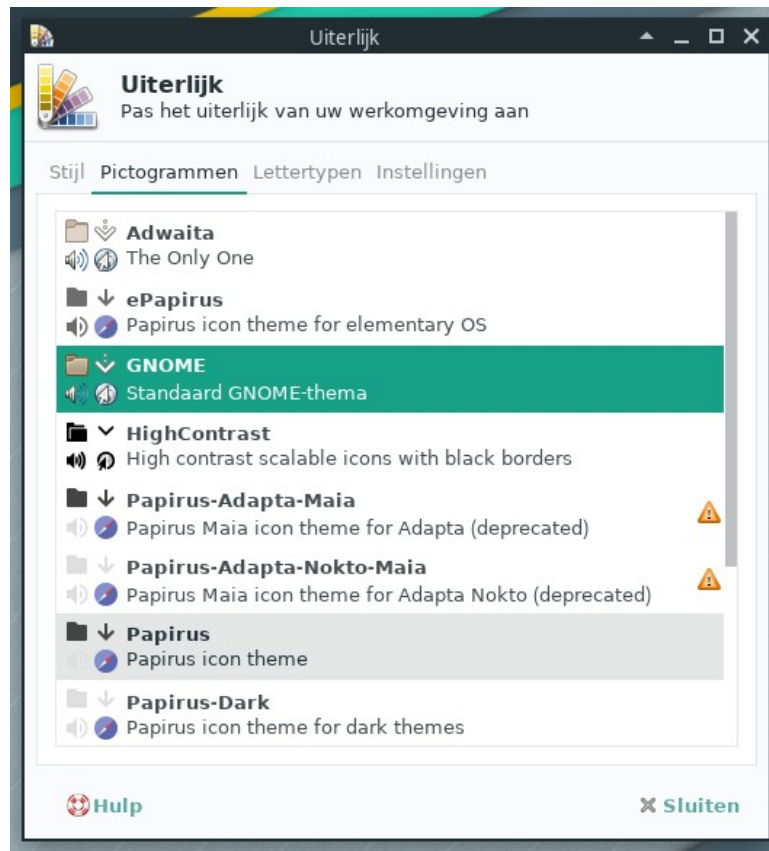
Uiterlijk

Uiterlijk
Pas het uiterlijk van uw werkomgeving aan

Stijl Pictogrammen Lettertypen Instellingen

Adwaita
The Only One

ePapirus
Papirus icon theme for elementary OS

GNOME
Standaard GNOME-thema

HighContrast
High contrast scalable icons with black borders

Papirus-Adapta-Maia
Papirus Maia icon theme for Adapta (deprecated)

Papirus-Adapta-Nokto-Maia
Papirus Maia icon theme for Adapta Nokto (deprecated)

Papirus
Papirus icon theme

Papirus-Dark
Papirus icon theme for dark themes

Hulp
Sluiten